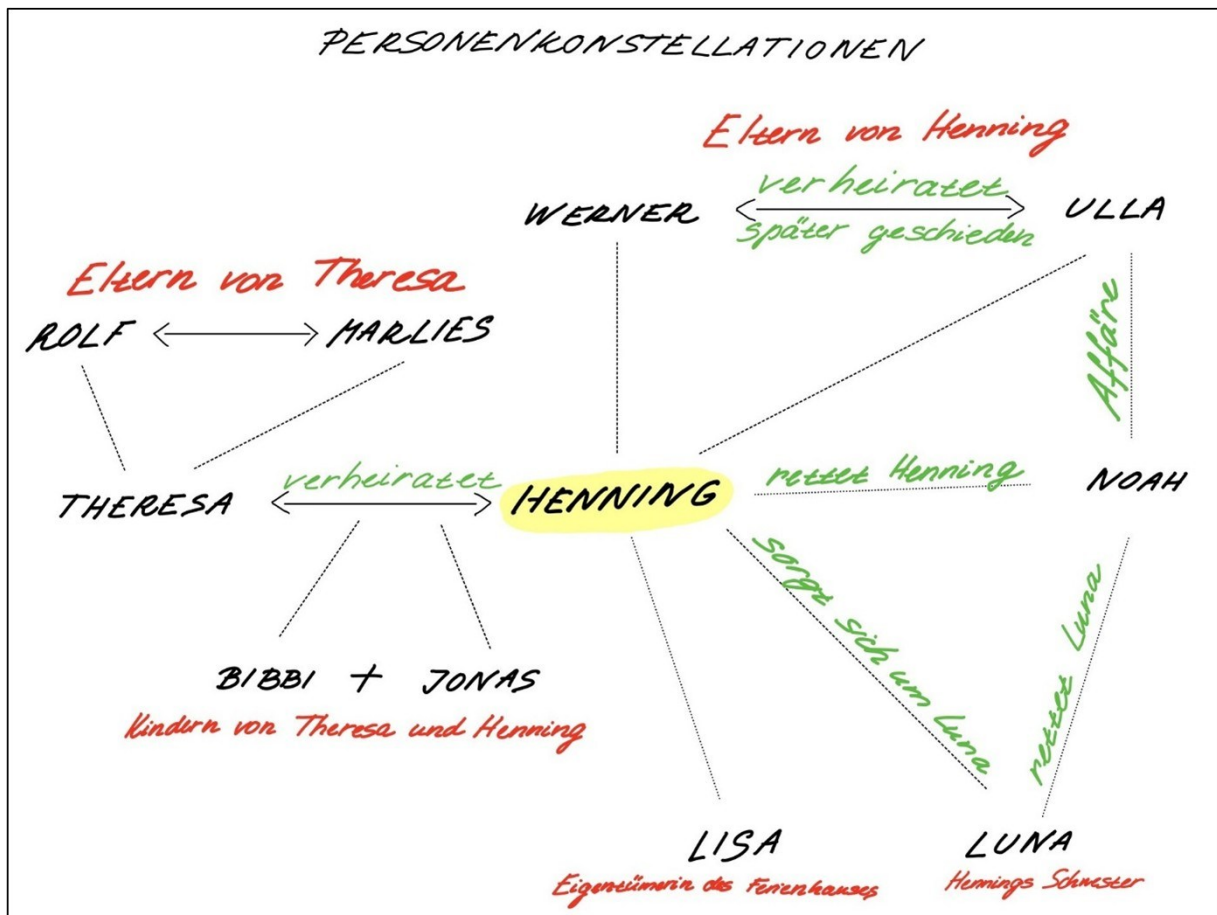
PERSONENKONSTELLATIONEN

Eltern von Henning

WERNER

verheiratet
später geschieden

ULLA

Eltern von Theresa

ROLF

MARLIES

Affäre

THERESA

verheiratet

HENNING

rettet Henning

NOAH

sorgt sich um Luna

rettet Luna

BIBBI + JONAS

Kindern von Theresa und Henning

LISA

Eigentümerin des Ferienhauses

LUNA

Hemings Schwester